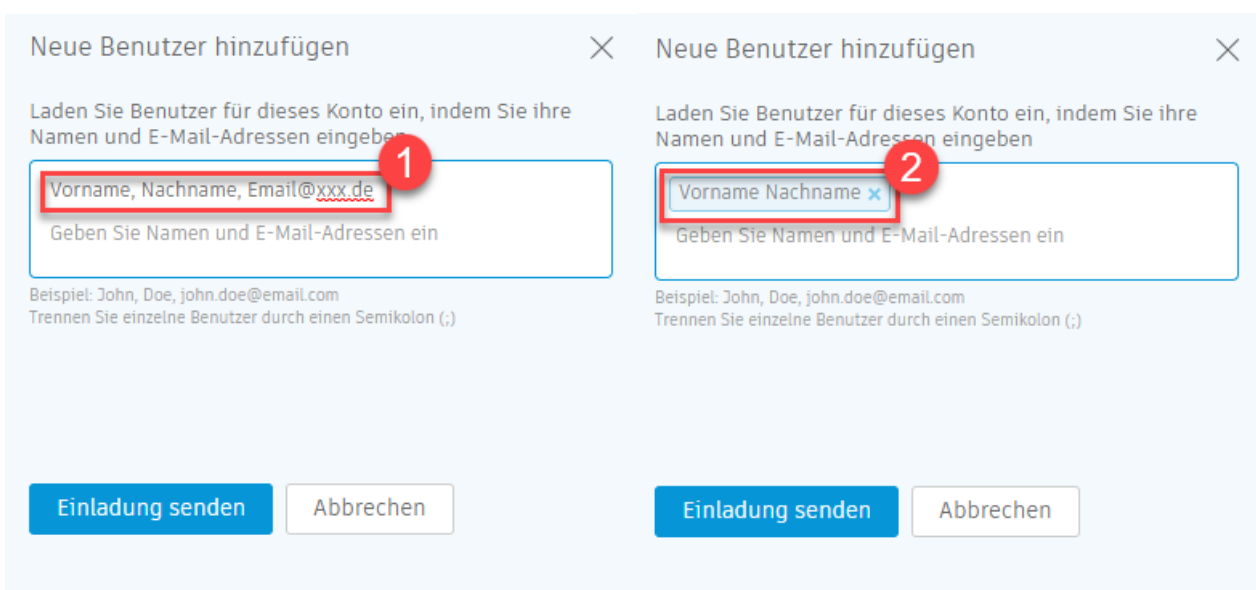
Neue Benutzer hinzufügen

Laden Sie Benutzer für dieses Konto ein, indem Sie ihre Namen und E-Mail-Adressen eingeben

1

Vorname, Nachname, Email@xxx.de

Geben Sie Namen und E-Mail-Adressen ein

Beispiel: John, Doe, john.doe@email.com
Trennen Sie einzelne Benutzer durch einen Semikolon (;)

Einladung senden Abbrechen

Neue Benutzer hinzufügen

Laden Sie Benutzer für dieses Konto ein, indem Sie ihre Namen und E-Mail-Adressen eingeben

2

Vorname Nachname ×

Geben Sie Namen und E-Mail-Adressen ein

Beispiel: John, Doe, john.doe@email.com
Trennen Sie einzelne Benutzer durch einen Semikolon (;)

Einladung senden Abbrechen